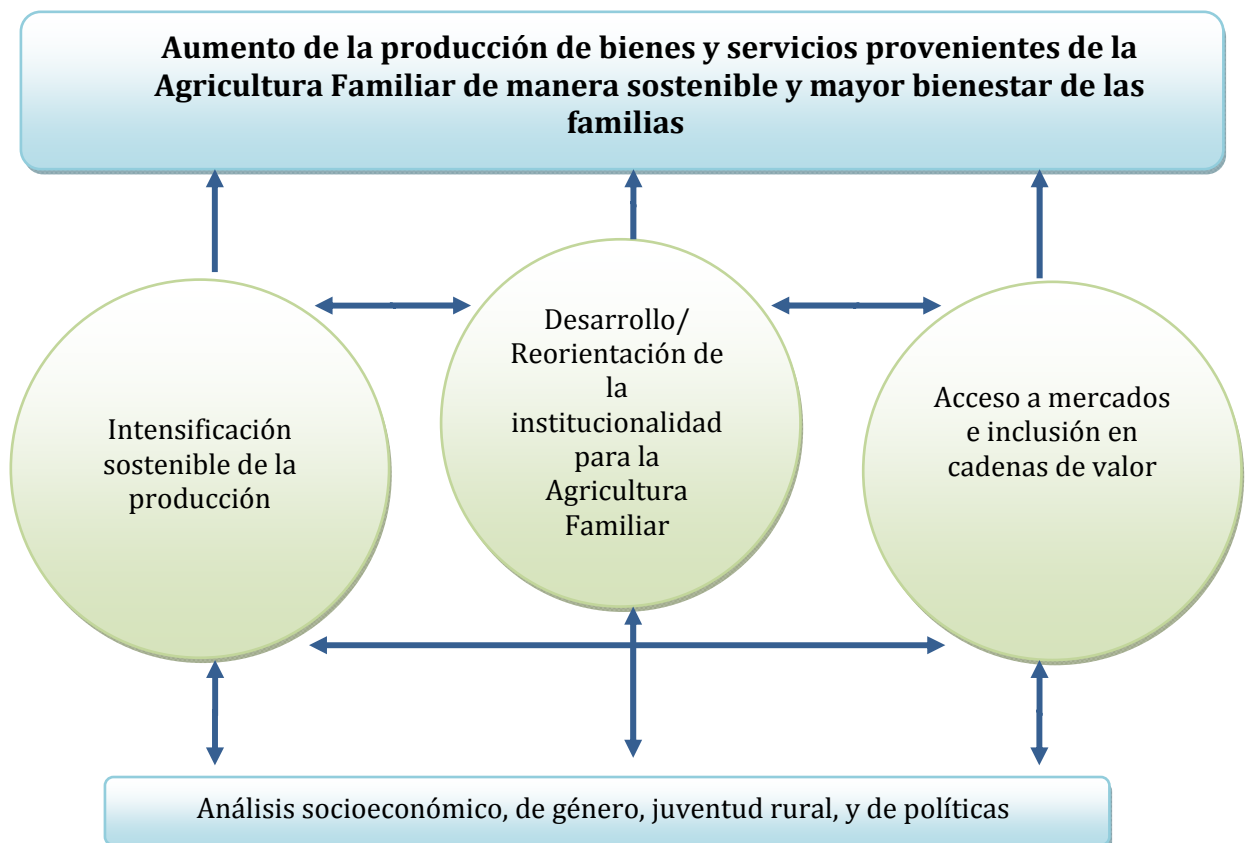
Aumento de la producción de bienes y servicios provenientes de la Agricultura Familiar de manera sostenible y mayor bienestar de las familias

Intensificación sostenible de la producción

Desarrollo/ Reorientación de la institucionalidad para la Agricultura Familiar

Acceso a mercados e inclusión en cadenas de valor

Análisis socioeconómico, de género, juventud rural, y de políticas